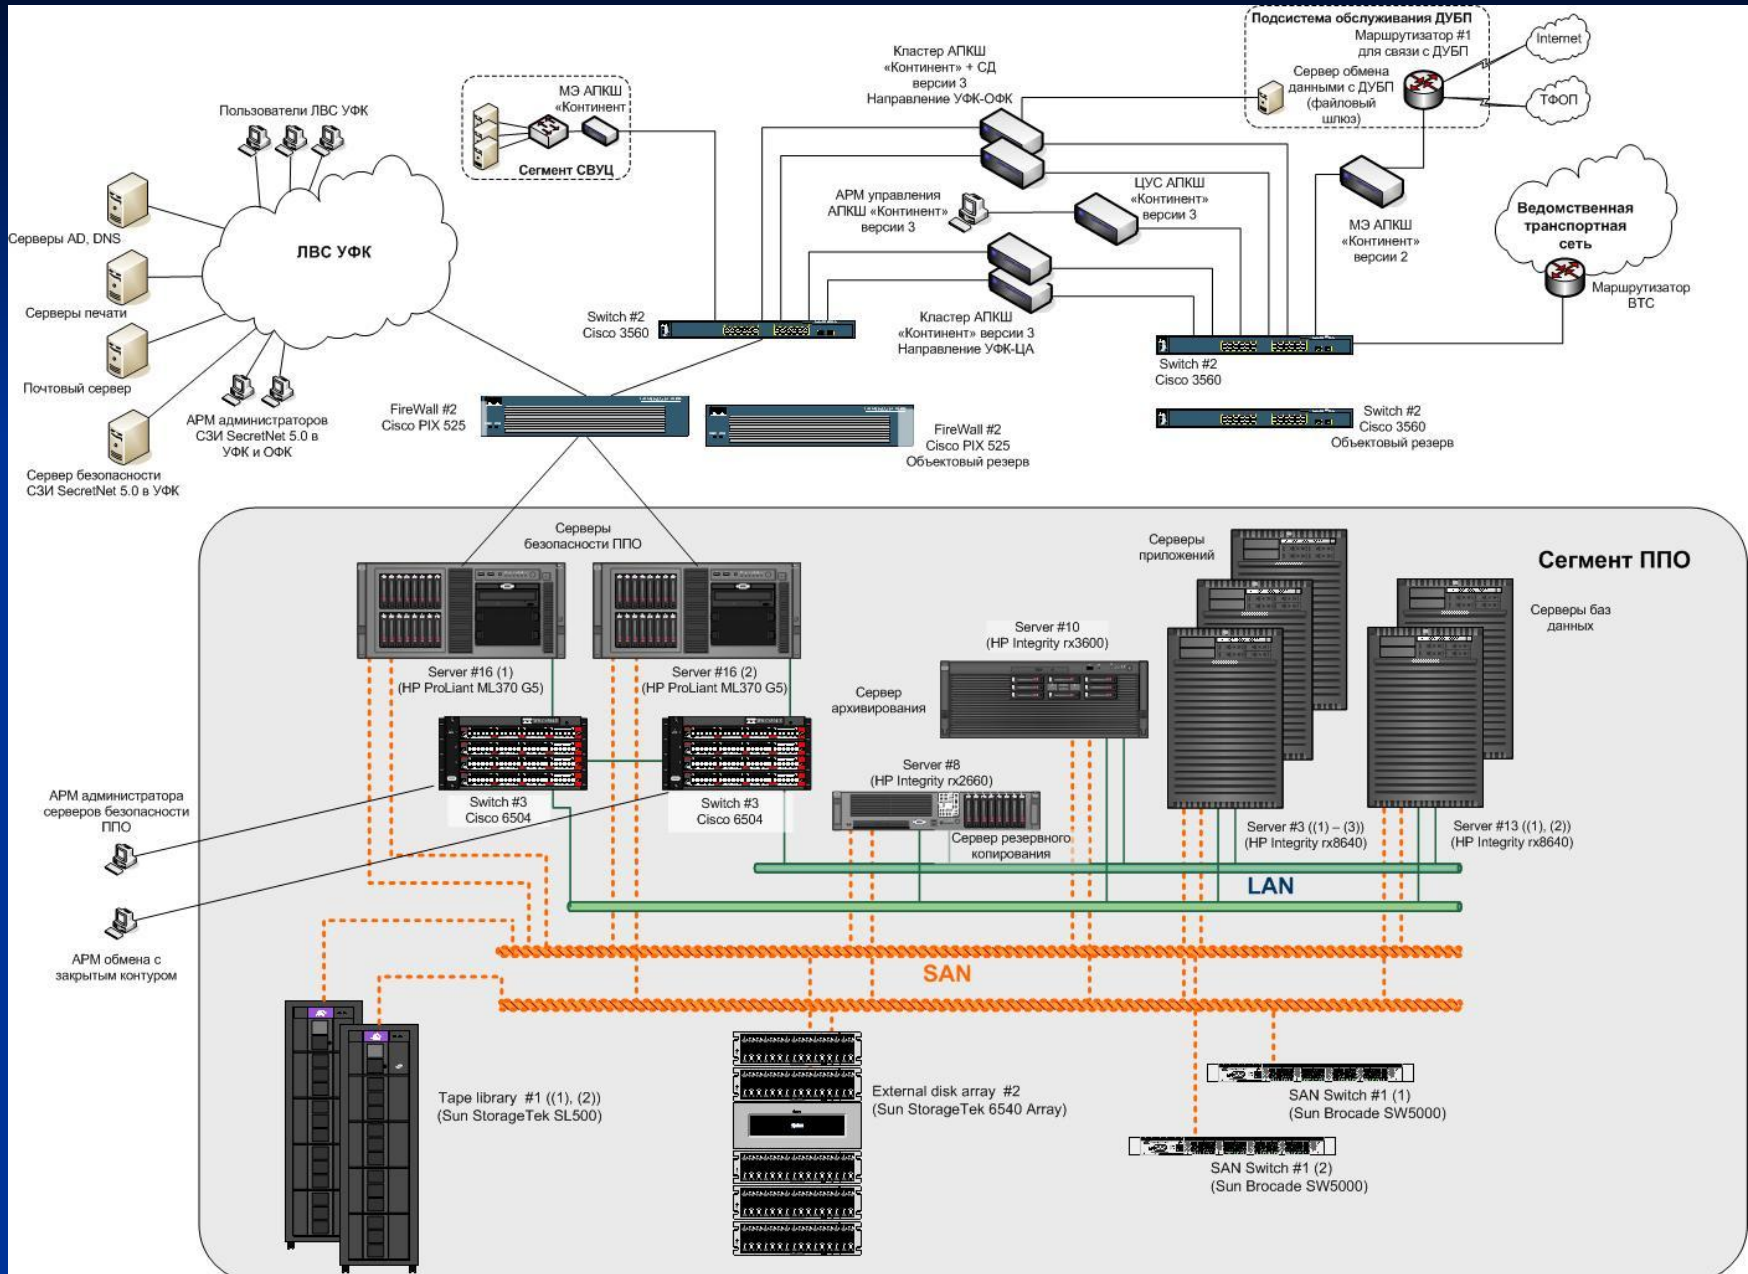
Подсистема обслуживания ДУБП
Маршрутизатор #1 для связи с ДУБП
Internet
ТФОП
Сервер обмена данными с ДУБП (файловый шлюз)

Кластер АПКШ «Континент» + СД версии 3 Направление УФК-ОФК

МЭ АПКШ «Континент»
Сегмент СВУЦ

Пользователи ЛВС УФК

Серверы AD, DNS
ЛВС УФК
Серверы печати
Почтовый сервер
АРМ администраторов СЗИ SecretNet 5.0 в УФК и ОФК
Сервер безопасности СЗИ SecretNet 5.0 в УФК

АРМ управления АПКШ «Континент» версии 3
ЦУС АПКШ «Континент» версии 3
МЭ АПКШ «Континент» версии 2
Ведомственная транспортная сеть
Маршрутизатор ВТС

Switch #2 Cisco 3560
Кластер АПКШ «Континент» версии 3 Направление УФК-ЦА
Switch #2 Cisco 3560
Switch #2 Cisco 3560 Объектовый резерв

FireWall #2 Cisco PIX 525
FireWall #2 Cisco PIX 525 Объектовый резерв

Серверы безопасности ППО
Серверы приложений
Сегмент ППО
Серверы баз данных

Server #16 (1) (HP ProLiant ML370 G5)
Server #16 (2) (HP ProLiant ML370 G5)
Server #10 (HP Integrity rx3600)
Сервер архивирования
Server #8 (HP Integrity rx2660)
Сервер резервного копирования
Server #3 ((1) – (3)) (HP Integrity rx8640)
Server #13 ((1), (2)) (HP Integrity rx8640)

АРМ администратора серверов безопасности ППО
Switch #3 Cisco 6504
Switch #3 Cisco 6504

LAN
АРМ обмена с закрытым контуром
SAN

Tape library #1 ((1), (2)) (Sun StorageTek SL500)
External disk array #2 (Sun StorageTek 6540 Array)
SAN Switch #1 (1) (Sun Brocade SW5000)
SAN Switch #1 (2) (Sun Brocade SW5000)